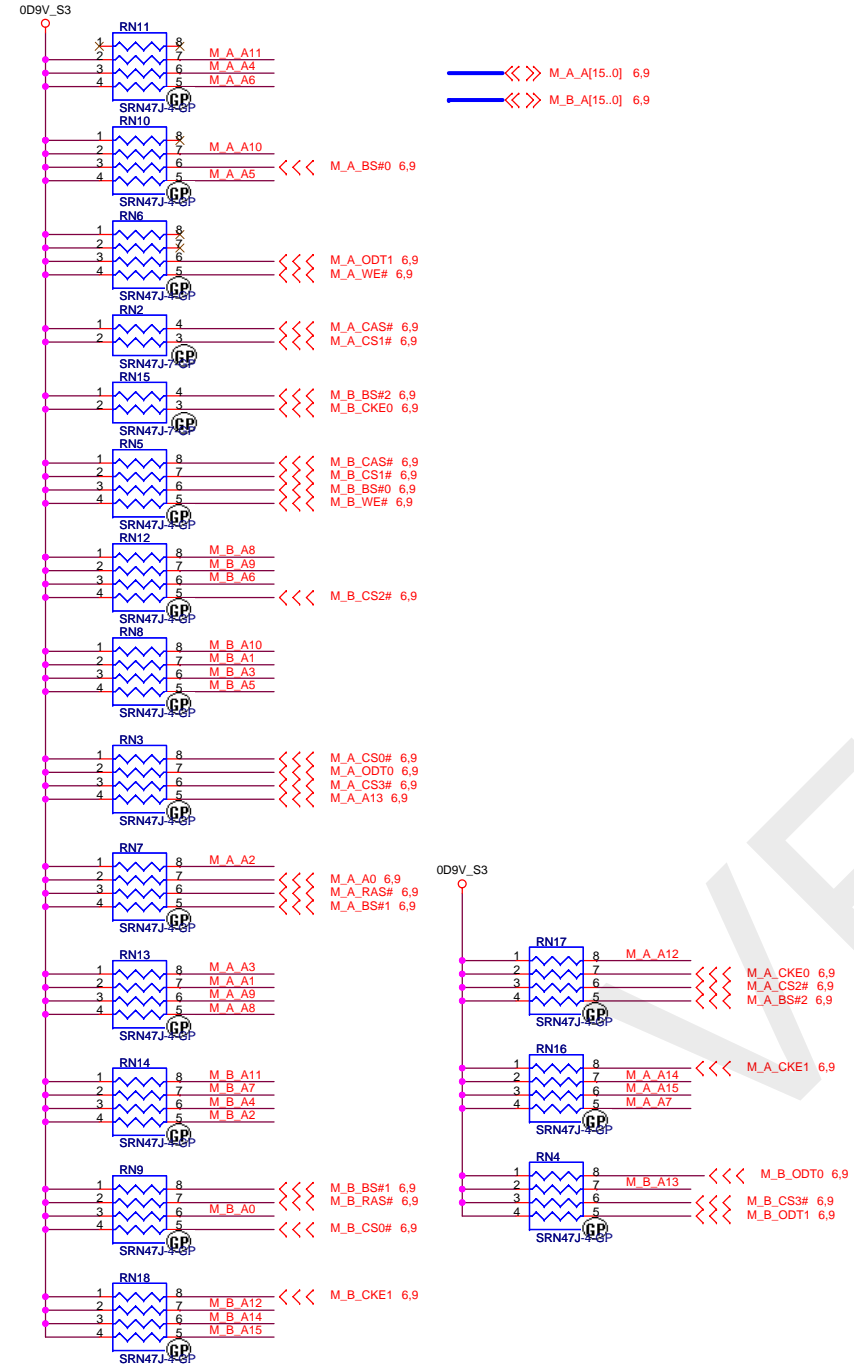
0D9V_S3

RN11
1 8
2 7 M_A_A11
3 6 M_A_A4
4 5 M_A_A6
SRN47J-4-GP

M_A_A[15..0] 6,9
M_B_A[15..0] 6,9

RN10
1 8
2 7 M_A_A10
3 6 M_A_BS#0 6,9
4 5 M_A_A5
SRN47J-4-GP

RN6
1 8
2 7
3 6 M_A_ODT1 6,9
4 5 M_A_WE# 6,9
SRN47J-4-GP

RN2
1 4 M_A_CAS# 6,9
2 3 M_A_CS1# 6,9
SRN47J-7-GP

RN15
1 4 M_B_BS#2 6,9
2 3 M_B_CKE0 6,9
SRN47J-7-GP

RN5
1 8 M_B_CAS# 6,9
2 7 M_B_CS1# 6,9
3 6 M_B_BS#0 6,9
4 5 M_B_WE# 6,9
SRN47J-4-GP

RN12
1 8 M_B_A8
2 7 M_B_A9
3 6 M_B_A6
4 5 M_B_CS2# 6,9
SRN47J-4-GP

RN8
1 8 M_B_A10
2 7 M_B_A1
3 6 M_B_A3
4 5 M_B_A5
SRN47J-4-GP

RN3
1 8 M_A_CS0# 6,9
2 7 M_A_ODT0 6,9
3 6 M_A_CS3# 6,9
4 5 M_A_A13 6,9
SRN47J-4-GP

RN7
1 8 M_A_A2
2 7 M_A_A0 6,9
3 6 M_A_RAS# 6,9
4 5 M_A_BS#1 6,9
SRN47J-4-GP

RN13
1 8 M_A_A3
2 7 M_A_A1
3 6 M_A_A9
4 5 M_A_A8
SRN47J-4-GP

RN14
1 8 M_B_A11
2 7 M_B_A7
3 6 M_B_A4
4 5 M_B_A2
SRN47J-4-GP

RN9
1 8 M_B_BS#1 6,9
2 7 M_B_RAS# 6,9
3 6 M_B_A0
4 5 M_B_CS0# 6,9
SRN47J-4-GP

RN18
1 8 M_B_CKE1 6,9
2 7 M_B_A12
3 6 M_B_A14
4 5 M_B_A15
SRN47J-4-GP

0D9V_S3

RN17
1 8 M_A_A12
2 7 M_A_CKE0 6,9
3 6 M_A_CS2# 6,9
4 5 M_A_BS#2 6,9
SRN47J-4-GP

RN16
1 8 M_A_CKE1 6,9
2 7 M_A_A14
3 6 M_A_A15
4 5 M_A_A7
SRN47J-4-GP

RN4
1 8 M_B_ODT0 6,9
2 7 M_B_A13
3 6 M_B_CS3# 6,9
4 5 M_B_ODT1 6,9
SRN47J-4-GP